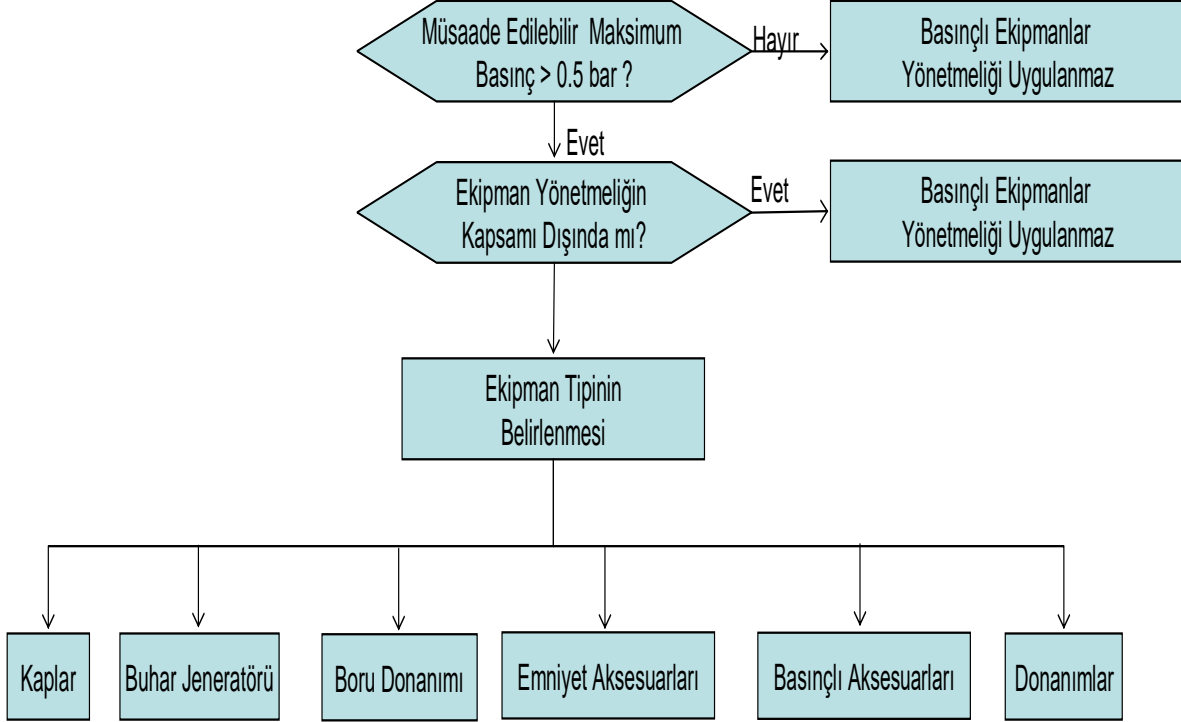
Müsaade Edilebilir Maksimum Basınç > 0.5 bar ?

Hayır

Basınçlı Ekipmanlar Yönetmeliği Uygulanmaz

Evet

Ekipman Yönetmeliğin Kapsamı Dışında mı?

Evet

Basınçlı Ekipmanlar Yönetmeliği Uygulanmaz

Ekipman Tipinin Belirlenmesi

Kaplar

Buhar Jeneratörü

Boru Donanımı

Emniyet Aksesuarları

Basınçlı Aksesuarları

Donanımlar